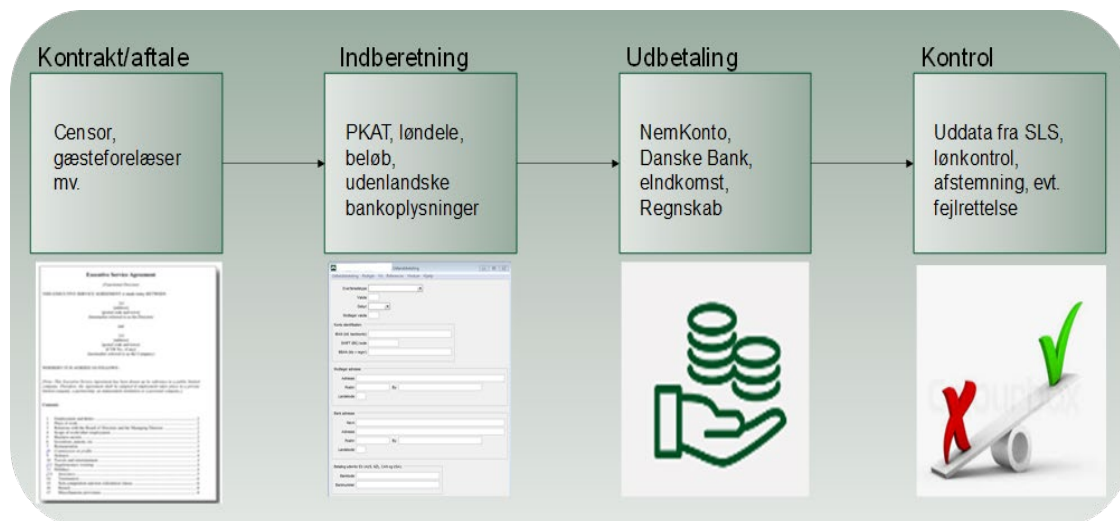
Kontrakt/aftale

Censor, gæsteforelæser mv.

Indberetning

PKAT, løndele, beløb, udenlandske bankoplysninger

Udbetaling

NemKonto, Danske Bank, eIndkomst, Regnskab

Kontrol

Uddata fra SLS, lønkontrol, afstemning, evt. fejlrettelse

Executive Service Agreement

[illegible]

Udlandsbetaling

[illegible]